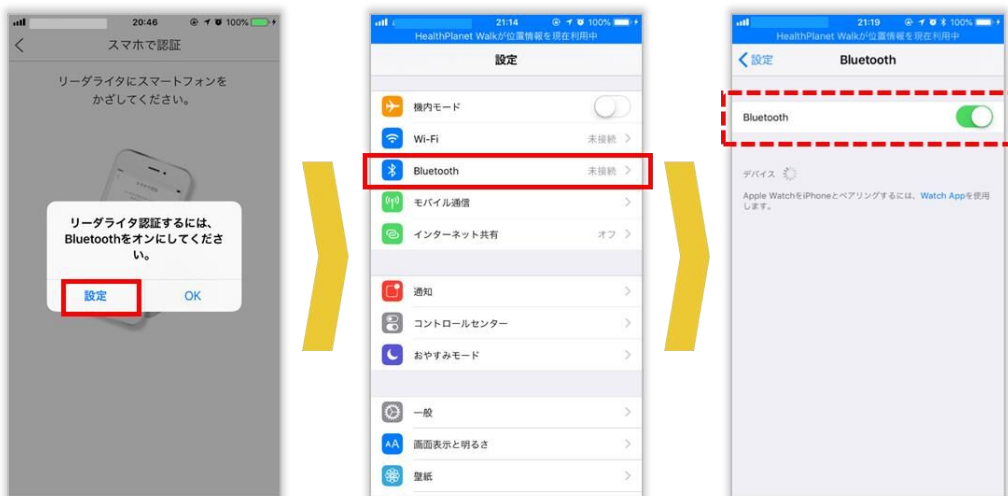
20:46 100%
スマホで認証
リーダライタにスマートフォンをかざしてください。
リーダライタ認証するには、Bluetoothをオンにしてください。
設定
OK

21:14 100%
HealthPlanet Walkが位置情報を現在利用中
設定
機内モード
Wi-Fi 未接続
Bluetooth 未接続
モバイル通信
インターネット共有 オフ
通知
コントロールセンター
おやすみモード
一般
画面表示と明るさ
壁紙

21:19 100%
HealthPlanet Walkが位置情報を現在利用中
設定
Bluetooth
Bluetooth
デバイス
Apple WatchをiPhoneとペアリングするには、Watch Appを使用します。